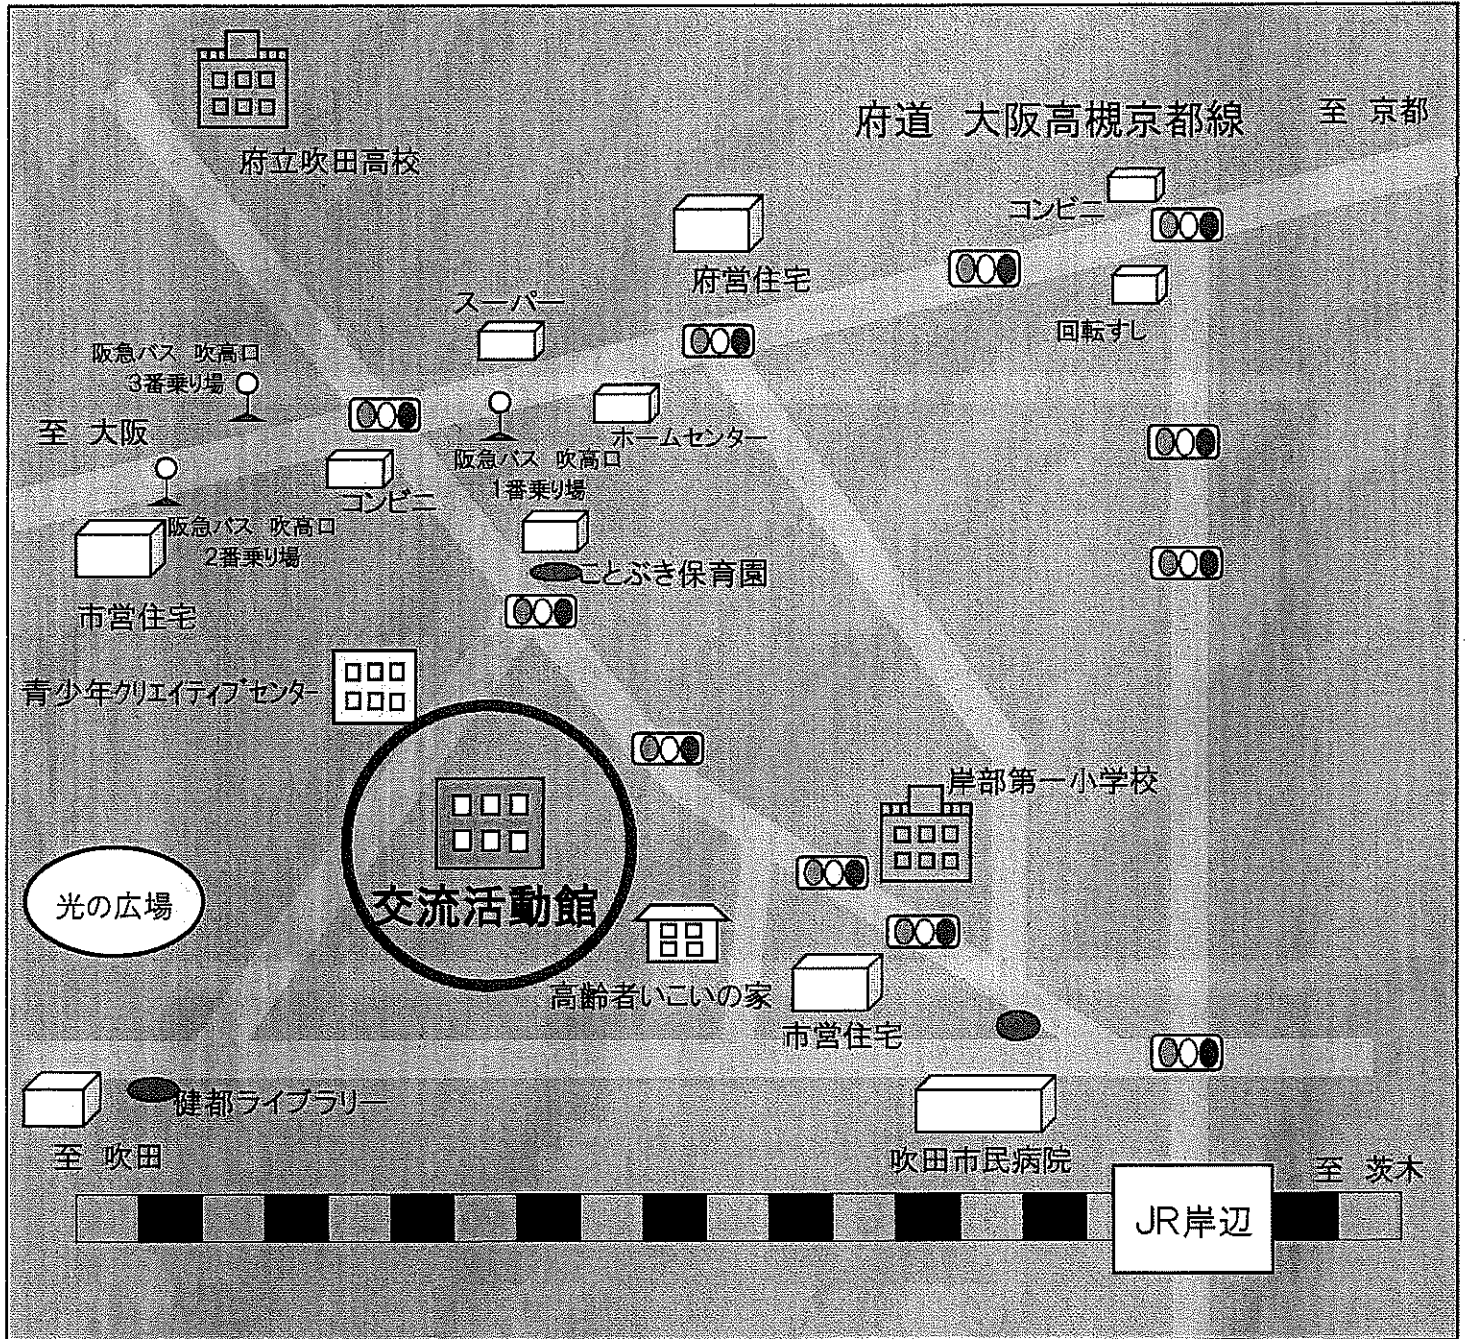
府道 大阪高槻京都線

至 京都

府立吹田高校

コンビニ

府営住宅

回転すし

スーパー

阪急バス 吹高口
3番乗り場

至 大阪

ホームセンター

阪急バス 吹高口
1番乗り場

コンビニ

阪急バス 吹高口
2番乗り場

ことぶき保育園

市営住宅

青少年クリエイティブセンター

岸部第一小学校

光の広場

交流活動館

高齢者いこいの家

市営住宅

健都ライブラリー

至 吹田

吹田市民病院

至 茨木

JR岸辺